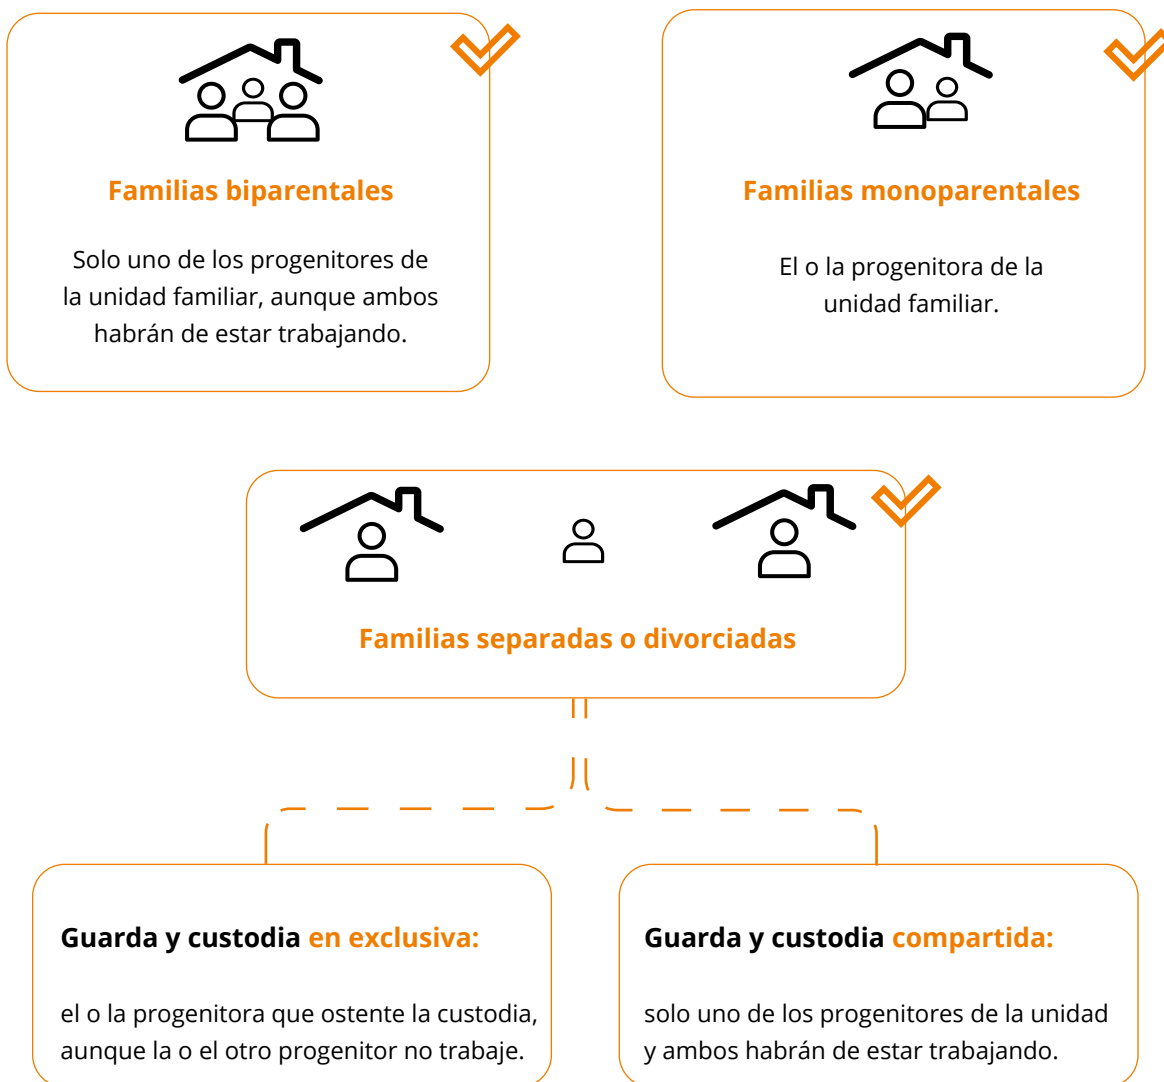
Familias biparentales

Solo uno de los progenitores de la unidad familiar, aunque ambos habrán de estar trabajando.

Familias monoparentales

El o la progenitora de la unidad familiar.

Familias separadas o divorciadas

Guarda y custodia en exclusiva:

el o la progenitora que ostente la custodia, aunque la o el otro progenitor no trabaje.

Guarda y custodia compartida:

solo uno de los progenitores de la unidad y ambos habrán de estar trabajando.